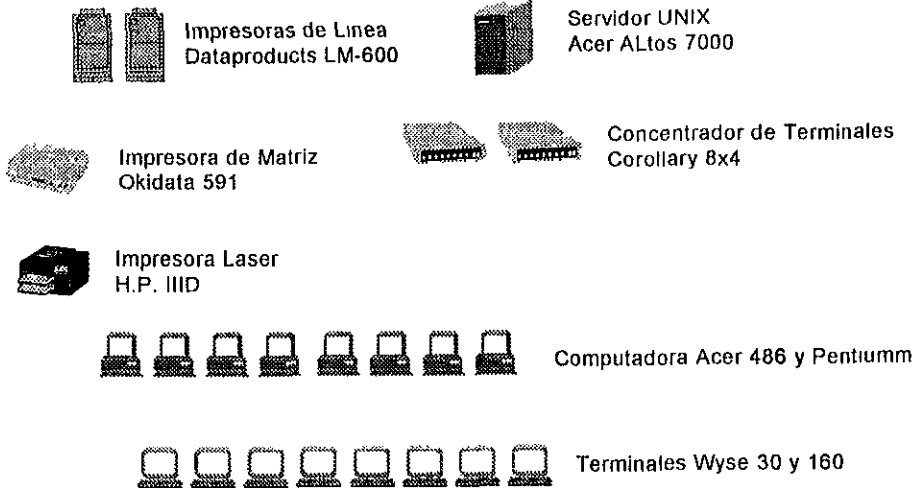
Impresoras de Linea
Dataproducts LM-600

Servidor UNIX
Acer ALtos 7000

Impresora de Matriz
Okidata 591

Concentrador de Terminales
Corollary 8x4

Impresora Laser
H.P. IIID

Computadora Acer 486 y Pentiumm

Terminales Wyse 30 y 160